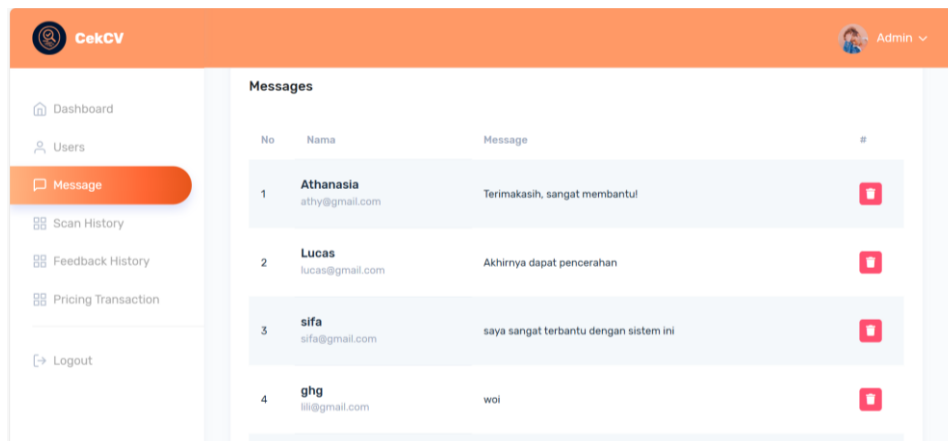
CekCV

Admin

Dashboard
Users
Message
Scan History
Feedback History
Pricing Transaction
Logout

Messages

| No | Nama | Message | # |
|---|---|---|---|
| 1 | Athanasia athy@gmail.com | Terimakasih, sangat membantu! | |
| 2 | Lucas lucas@gmail.com | Akhirnya dapat pencerahan | |
| 3 | sifa sifa@gmail.com | saya sangat terbantu dengan sistem ini | |
| 4 | ghg lili@gmail.com | woi | |